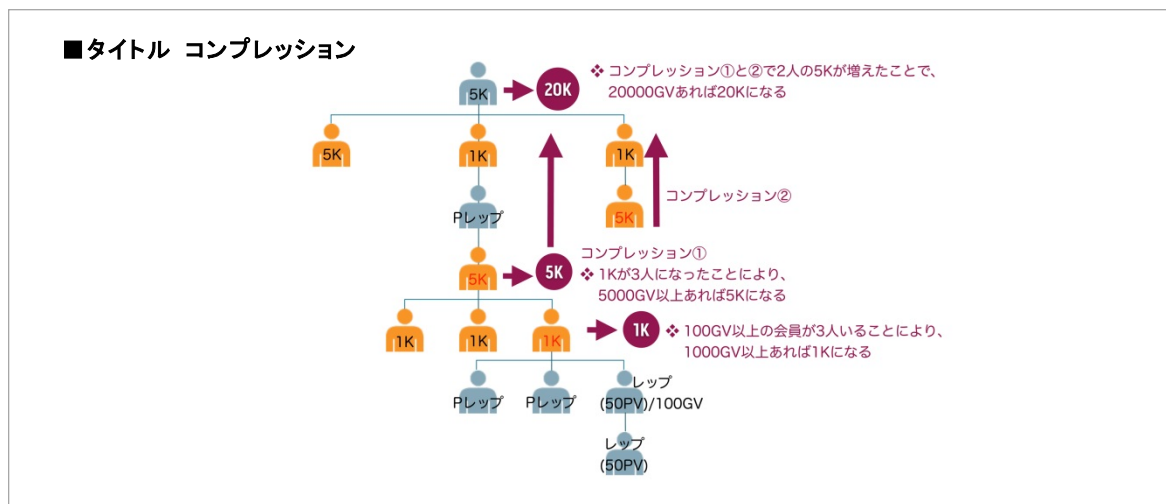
■タイトル　コンプレッション

5K

20K

❖ コンプレッション①と②で2人の5Kが増えたことで、20000GVあれば20Kになる

5K

1K

1K

Pレップ

5K

コンプレッション②

5K

5K

コンプレッション①
❖ 1Kが3人になったことにより、5000GV以上あれば5Kになる

1K

1K

1K

1K

❖ 100GV以上の会員が3人いることにより、1000GV以上あれば1Kになる

Pレップ

Pレップ

レップ
(50PV)/100GV

レップ
(50PV)